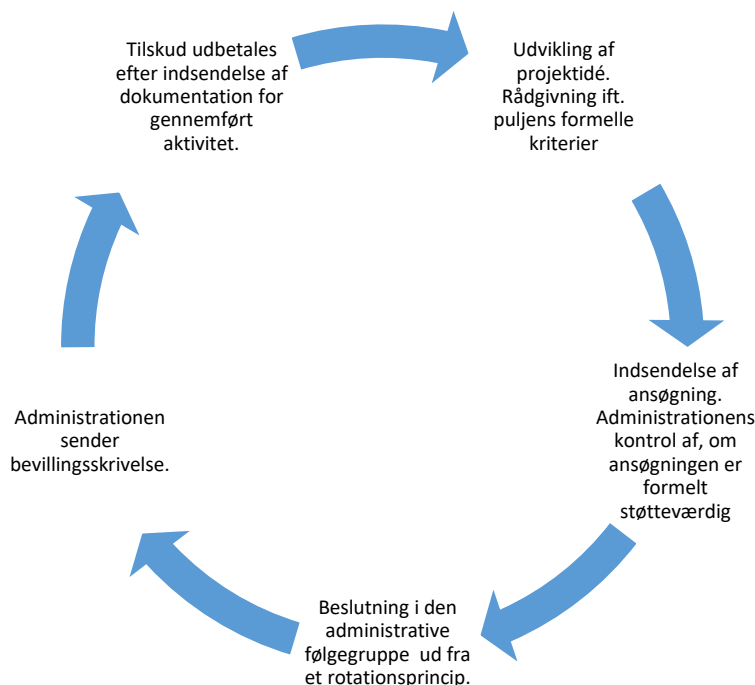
Udvikling af projektidé. Rådgivning ift. puljens formelle kriterier

Indsendelse af ansøgning. Administrationens kontrol af, om ansøgningen er formelt støtteværdig

Beslutning i den administrative følgegruppe ud fra et rotationsprincip.

Administrationen sender bevillingsskrivelse.

Tilskud udbetales efter indsendelse af dokumentation for gennemført aktivitet.